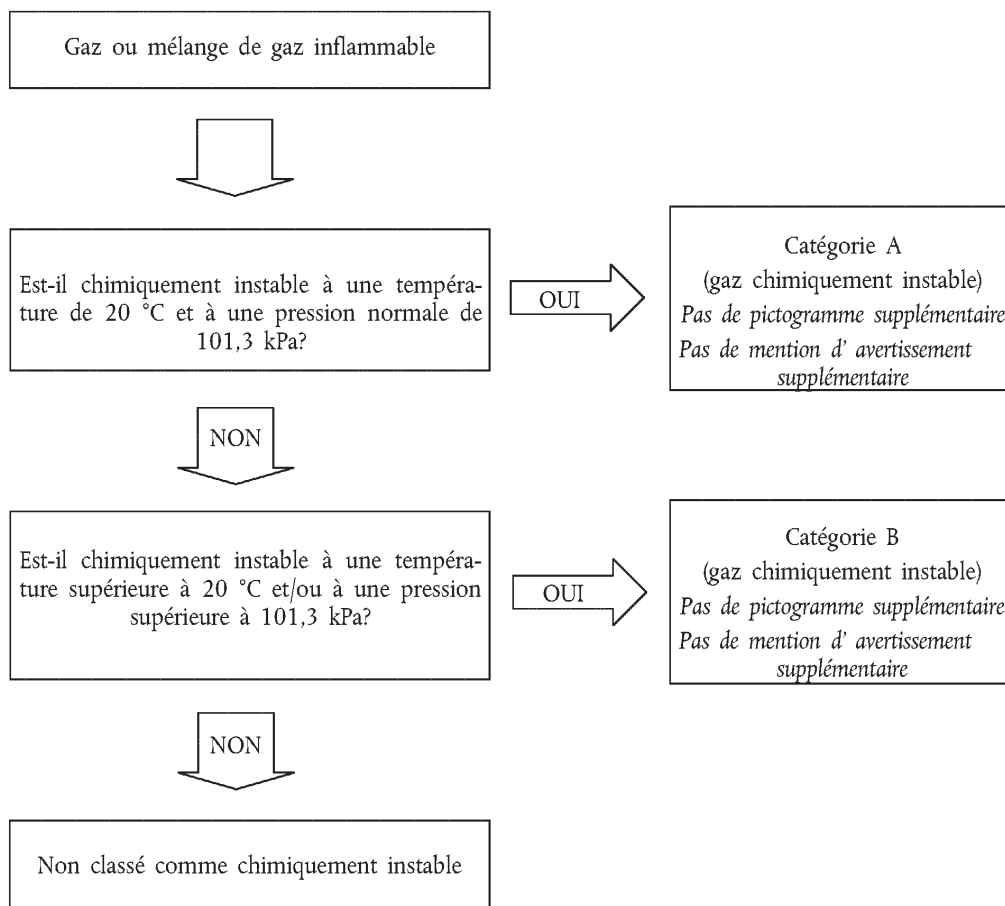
Gaz ou mélange de gaz inflammable

Est-il chimiquement instable à une température de 20 °C et à une pression normale de 101,3 kPa?

OUI

Catégorie A
(gaz chimiquement instable)
*Pas de pictogramme supplémentaire*
*Pas de mention d' avertissement supplémentaire*

NON

Est-il chimiquement instable à une température supérieure à 20 °C et/ou à une pression supérieure à 101,3 kPa?

OUI

Catégorie B
(gaz chimiquement instable)
*Pas de pictogramme supplémentaire*
*Pas de mention d' avertissement supplémentaire*

NON

Non classé comme chimiquement instable